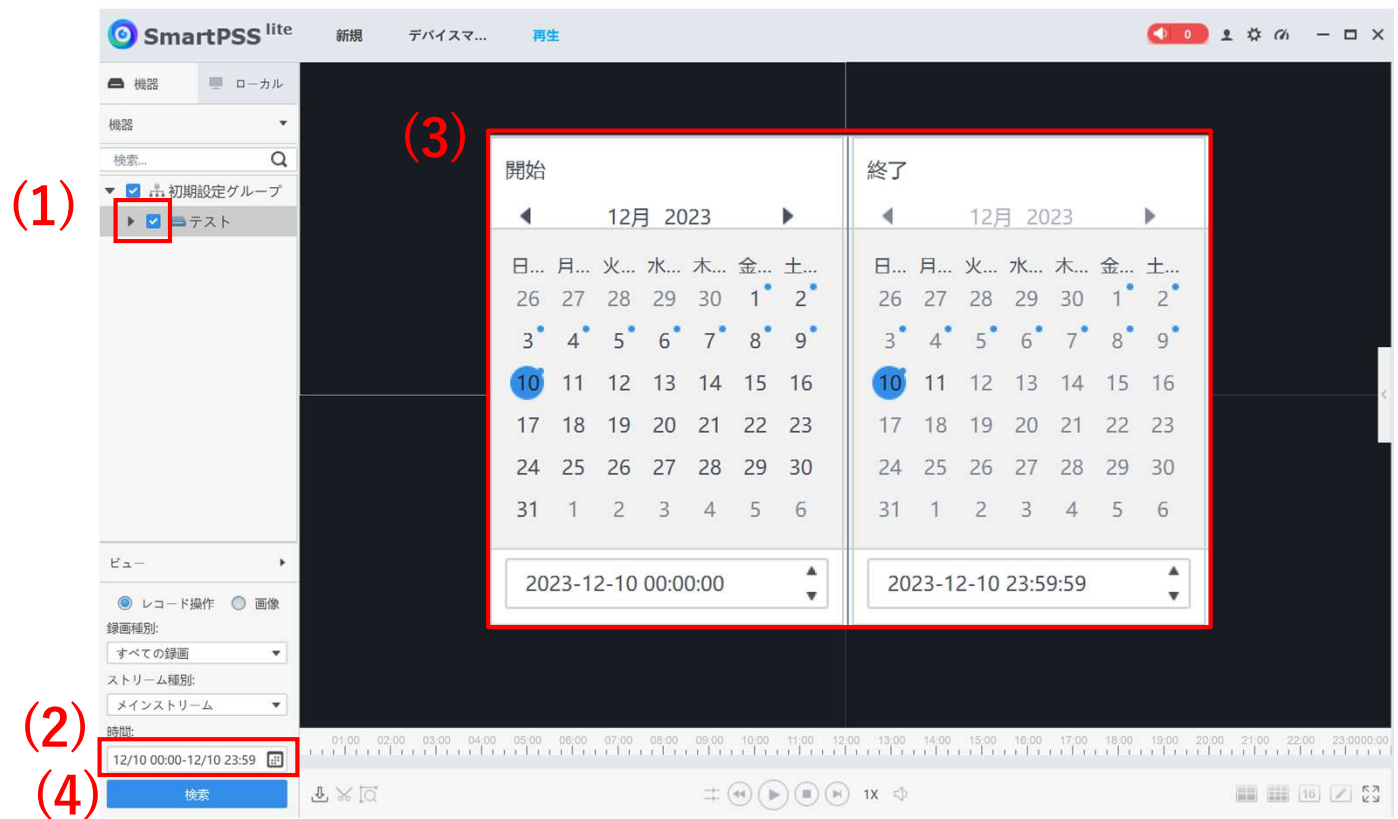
SmartPSS lite 新規 デバイスマ... 再生

0

機器 ローカル

機器

検索...

(1)

初期設定グループ

テスト

(3)

開始

12月 2023

| 日... | 月... | 火... | 水... | 木... | 金... | 土... |
|---|---|---|---|---|---|---|
| 26 | 27 | 28 | 29 | 30 | 1 | 2 |
| 3 | 4 | 5 | 6 | 7 | 8 | 9 |
| 10 | 11 | 12 | 13 | 14 | 15 | 16 |
| 17 | 18 | 19 | 20 | 21 | 22 | 23 |
| 24 | 25 | 26 | 27 | 28 | 29 | 30 |
| 31 | 1 | 2 | 3 | 4 | 5 | 6 |

2023-12-10 00:00:00

終了

12月 2023

| 日... | 月... | 火... | 水... | 木... | 金... | 土... |
|---|---|---|---|---|---|---|
| 26 | 27 | 28 | 29 | 30 | 1 | 2 |
| 3 | 4 | 5 | 6 | 7 | 8 | 9 |
| 10 | 11 | 12 | 13 | 14 | 15 | 16 |
| 17 | 18 | 19 | 20 | 21 | 22 | 23 |
| 24 | 25 | 26 | 27 | 28 | 29 | 30 |
| 31 | 1 | 2 | 3 | 4 | 5 | 6 |

2023-12-10 23:59:59

ビュー

レコード操作 画像

録画種別:

すべての録画

ストリーム種別:

メインストリーム

(2)

時間:

12/10 00:00-12/10 23:59

(4)

検索

01:00 02:00 03:00 04:00 05:00 06:00 07:00 08:00 09:00 10:00 11:00 12:00 13:00 14:00 15:00 16:00 17:00 18:00 19:00 20:00 21:00 22:00 23:0000:00

1X

16